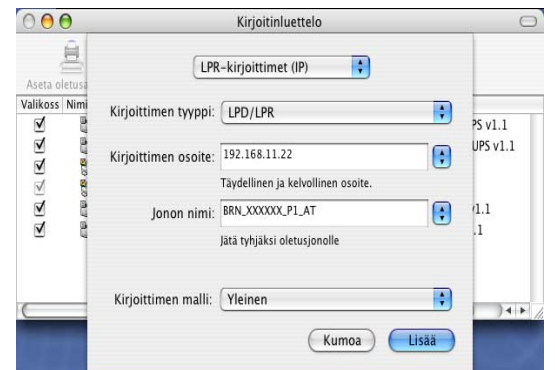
Kirjoitinluettelo

Aseta oletus

Valikoss Nimi

PS v1.1

UPS v1.1

1.1

.1

LPR-kirjoittimet (IP)

Kirjoittimen tyyppi: LPD/LPR

Kirjoittimen osoite: 192.168.11.22

Täydellinen ja kelvollinen osoite.

Jonon nimi: BRN_XXXXXX_P1_AT

Jätä tyhjäksi oletusjonolle

Kirjoittimen malli: Yleinen

Kumoa

Lisää